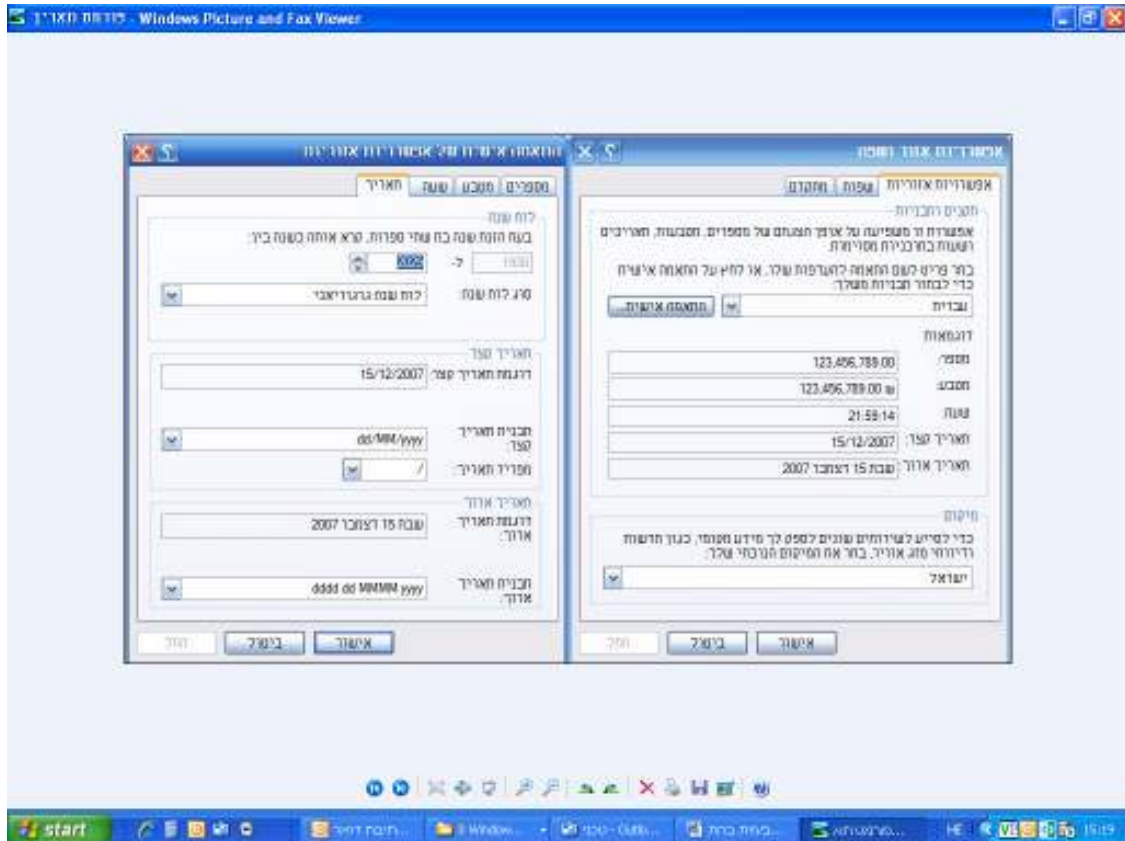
פורמט תאריך - Windows Picture and Fax Viewer

אפשרויות אזור ושפה

אפשרויות אזוריות | שפות | מתקדם

תקנים ותבניות
אפשרות זו משפיעה על אופן העיצוב של מספרים, מטבעות, תאריכים ושעות בתוכניות מסוימות.

בחר פריט לשם התאמה להעדפות שלך, או לחץ על התאמה אישית כדי לבחור תבניות משלך:

עברית | התאמה אישית...

דוגמאות
מספר: 123,456,789.00
מטבע: ₪ 123,456,789.00
שעה: 21:59:14
תאריך קצר: 15/12/2007
תאריך ארוך: שבת 15 דצמבר 2007

מיקום
כדי לסייע לשירותים שונים לספק לך מידע מקומי, כגון חדשות ודיווחי מזג אוויר, בחר את המיקום העיקרי שלך:

ישראל

אישור | ביטול | החל

התאמה אישית של אפשרויות אזוריות

מספרים | מטבע | שעה | תאריך

לוח שנה
בעת הזנת שנה בת שתי ספרות, קרא אותה כשנה בין:
1930 ל- 2029

סוג לוח שנה: לוח שנה גרגוריאני

תאריך קצר
דוגמת תאריך קצר: 15/12/2007

תבנית תאריך קצר: dd/MM/yyyy

מפריד תאריך: /

תאריך ארוך
דוגמת תאריך ארוך: שבת 15 דצמבר 2007

תבנית תאריך ארוך: dddd dd MMMM yyyy

אישור | ביטול | החל

start | תיבת דואר... | 3 Windows... | טכני - Goog... | בחינת בית... | אזור ושפה... | HE | 15:19